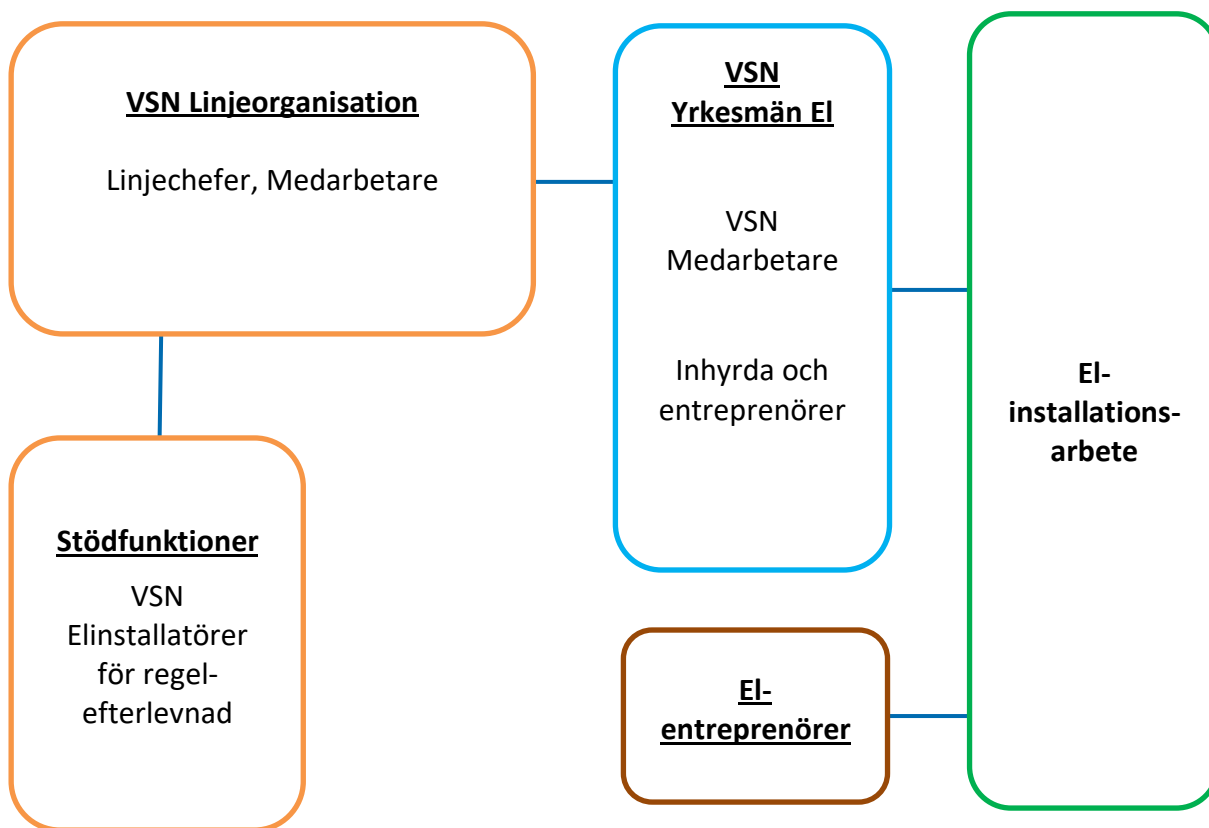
VSN Linjeorganisation

Linjechefer, Medarbetare

VSN Yrkesmän El

VSN Medarbetare

Inhyrda och entreprenörer

El-installations-arbete

Stödfunktioner

VSN Elinstallatörer för regel-efterlevnad

El-entreprenörer